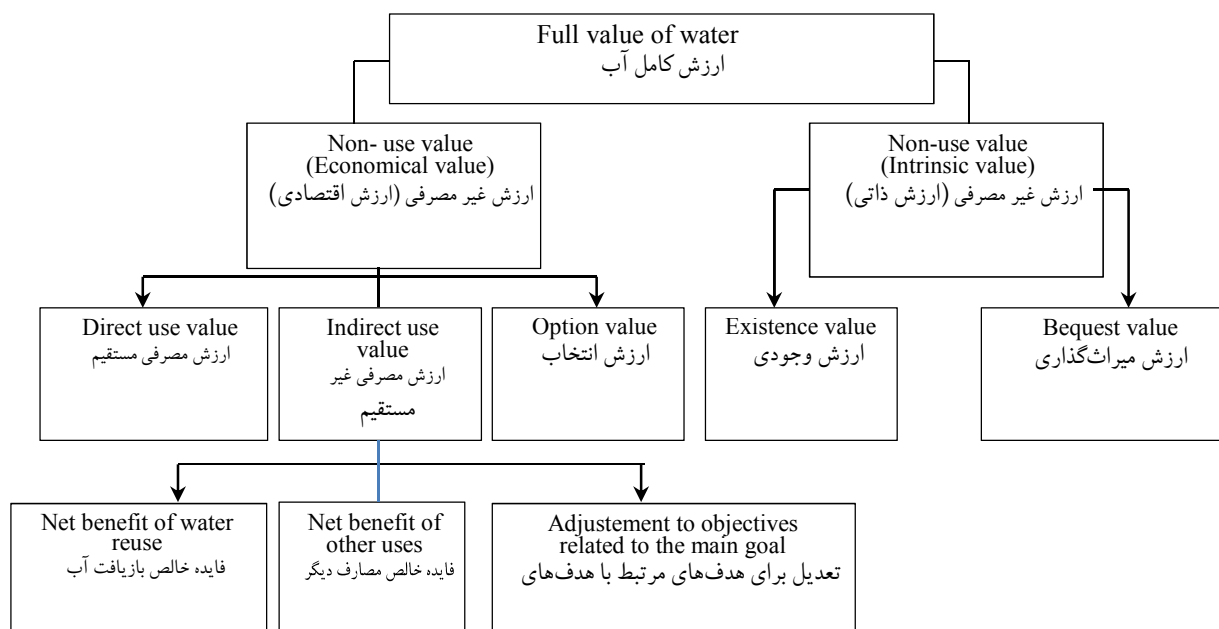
Full value of water
ارزش کامل آب

Non- use value (Economical value)
ارزش غیر مصرفی (ارزش اقتصادی)

Non-use value (Intrinsic value)
ارزش غیر مصرفی (ارزش ذاتی)

Direct use value
ارزش مصرفی مستقیم

Indirect use value
ارزش مصرفی غیر مستقیم

Option value
ارزش انتخاب

Existence value
ارزش وجودی

Bequest value
ارزش میراث‌گذاری

Net benefit of water reuse
فایده خالص بازیافت آب

Net benefit of other uses
فایده خالص مصارف دیگر

Adjustement to objectives related to the main goal
تعدیل برای هدف‌های مرتبط با هدف‌های